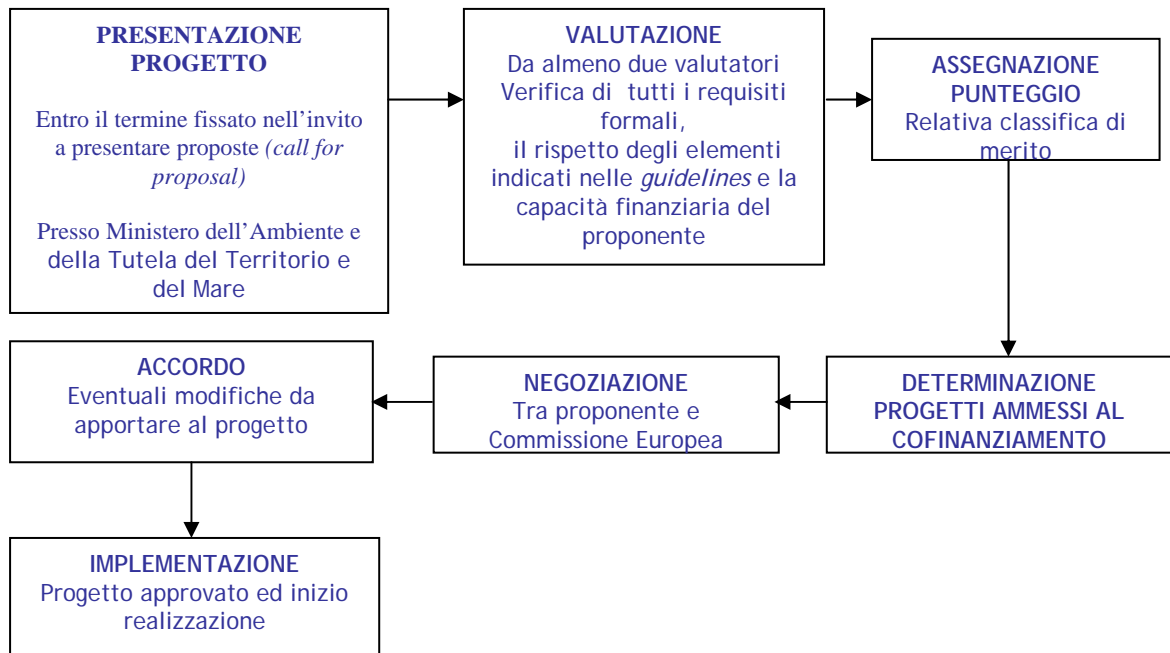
PRESENTAZIONE PROGETTO

Entro il termine fissato nell'invito a presentare proposte (call for proposal)

Presso Ministero dell'Ambiente e della Tutela del Territorio e del Mare

VALUTAZIONE
Da almeno due valutatori
Verifica di tutti i requisiti formali,
il rispetto degli elementi indicati nelle guidelines e la capacità finanziaria del proponente

ASSEGNAZIONE PUNTEGGIO
Relativa classifica di merito

DETERMINAZIONE PROGETTI AMMESSI AL COFINANZIAMENTO

NEGOZIAZIONE
Tra proponente e Commissione Europea

ACCORDO
Eventuali modifiche da apportare al progetto

IMPLEMENTAZIONE
Progetto approvato ed inizio realizzazione